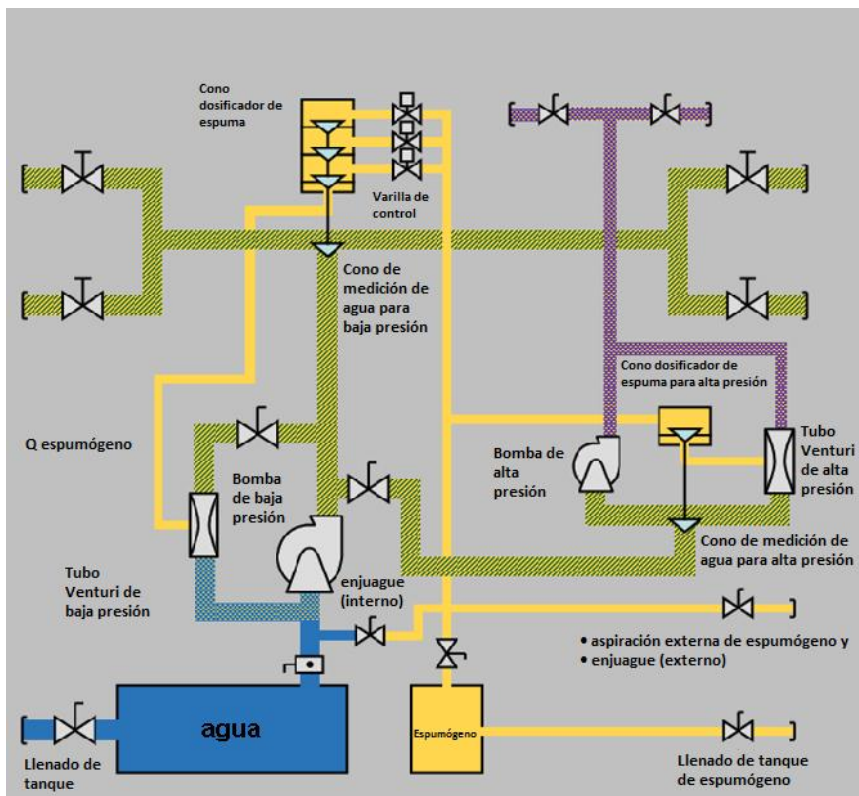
Cono dosificador de espuma

Varilla de control

Cono de medición de agua para baja presión

Cono dosificador de espuma para alta presión

Q espumógeno

Bomba de baja presión

Bomba de alta presión

Tubo Venturi de alta presión

Cono de medición de agua para alta presión

Tubo Venturi de baja presión

enjuague (interno)

• aspiración externa de espumógeno y
• enjuague (externo)

agua

Espumógeno

Llenado de tanque

Llenado de tanque de espumógeno